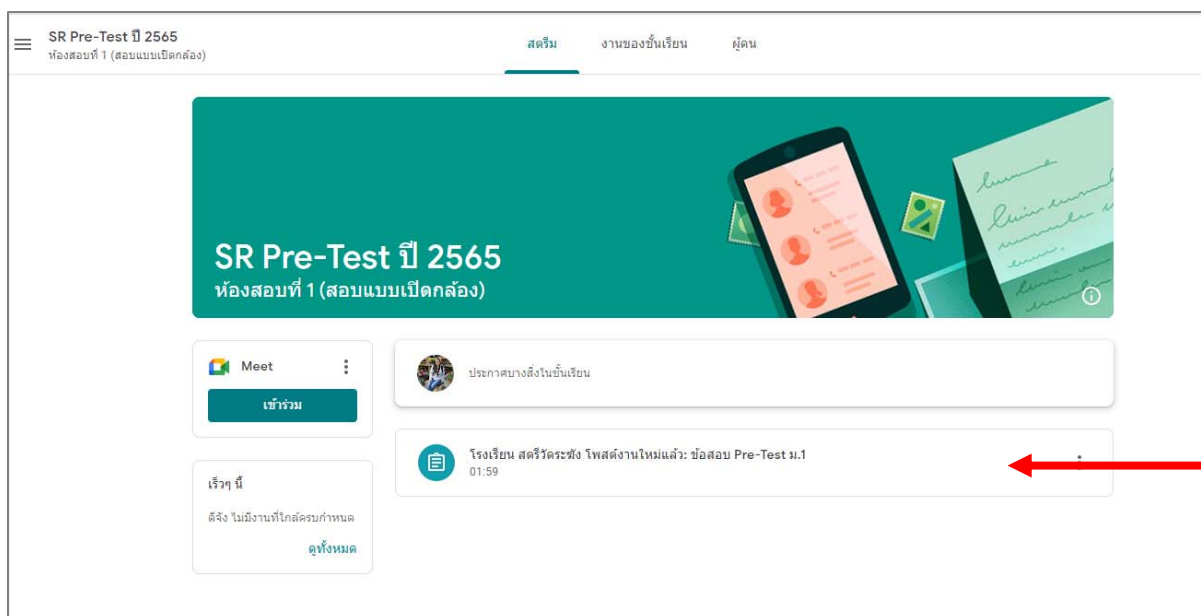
SR Pre-Test ปี 2565
ห้องสอบที่ 1 (สอบแบบเปิดกล้อง)

สตรีม งานของชั้นเรียน ผู้คน

SR Pre-Test ปี 2565
ห้องสอบที่ 1 (สอบแบบเปิดกล้อง)

Meet
เข้าร่วม

เร็วๆ นี้
ดีจัง ไม่มีงานที่ใกล้ครบกำหนด
ดูทั้งหมด

ประกาศบางสิ่งในชั้นเรียน

โรงเรียน สตรีวัดระฆัง โพสต์งานใหม่แล้ว: ข้อสอบ Pre-Test ม.1
01:59